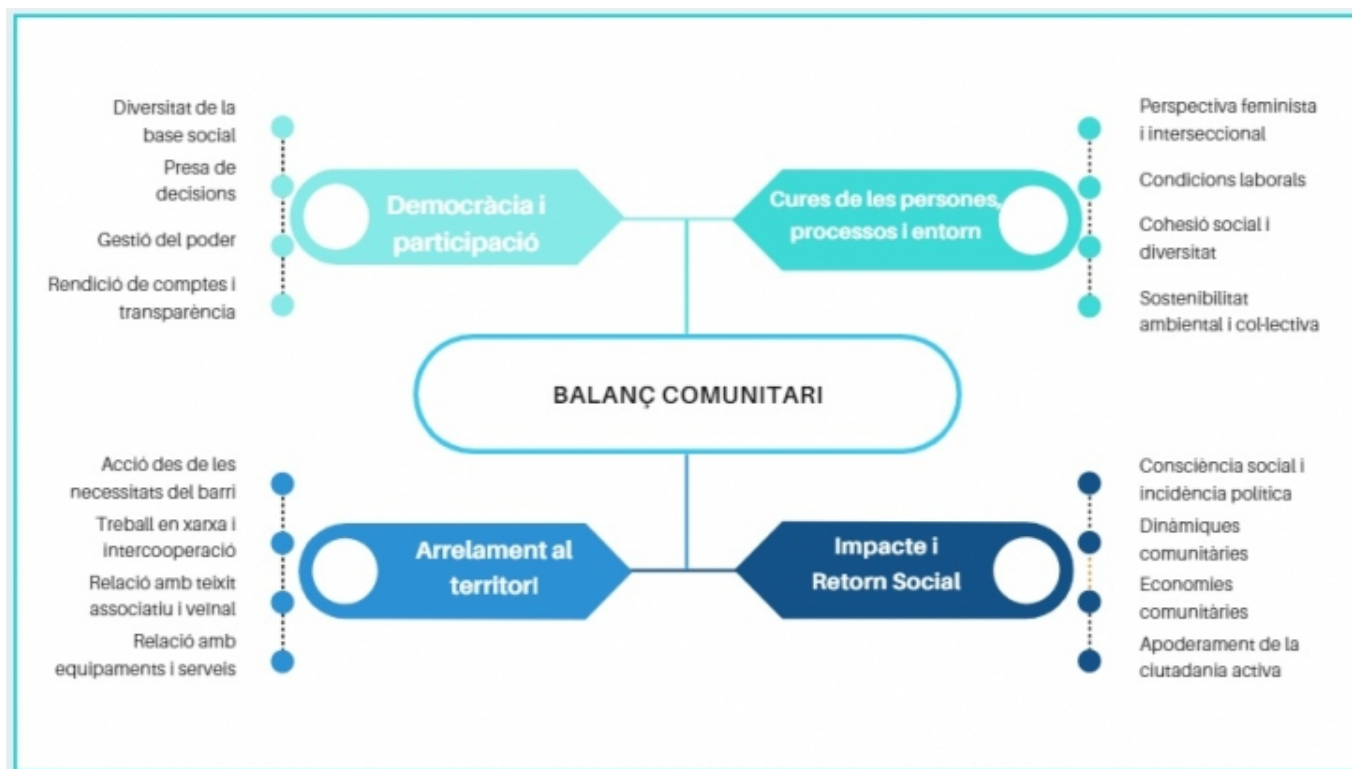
Diversitat de la base social

Presa de decisions

Gestió del poder

Rendició de comptes i transparència

Democràcia i participació

Cures de les persones, processos i entorn

Perspectiva feminista i interseccional

Condicions laborals

Cohesió social i diversitat

Sostenibilitat ambiental i col·lectiva

BALANÇ COMUNITARI

Acció des de les necessitats del barri

Treball en xarxa i intercooperació

Relació amb teixit associatiu i veïnal

Relació amb equipaments i serveis

Arrelament al territori

Impacte i Retorn Social

Consciència social i incidència política

Dinàmiques comunitàries

Economies comunitàries

Apoderament de la ciutadania activa